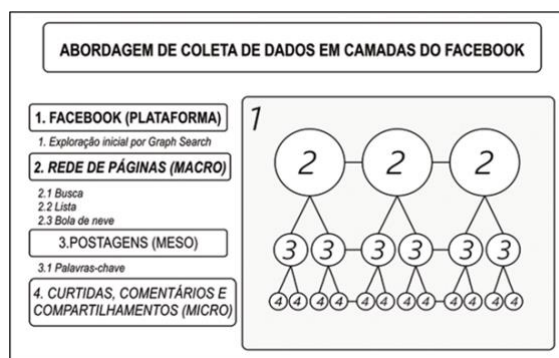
ABORDAGEM DE COLETA DE DADOS EM CAMADAS DO FACEBOOK

1. FACEBOOK (PLATAFORMA)

1. Exploração inicial por Graph Search

2. REDE DE PÁGINAS (MACRO)

2.1 Busca
2.2 Lista
2.3 Bola de neve

3.POSTAGENS (MESO)

3.1 Palavras-chave

4. CURTIDAS, COMENTÁRIOS E COMPARTILHAMENTOS (MICRO)

1

2 2 2

3 3 3 3 3 3

4 4 4 4 4 4 4 4 4 4 4 4